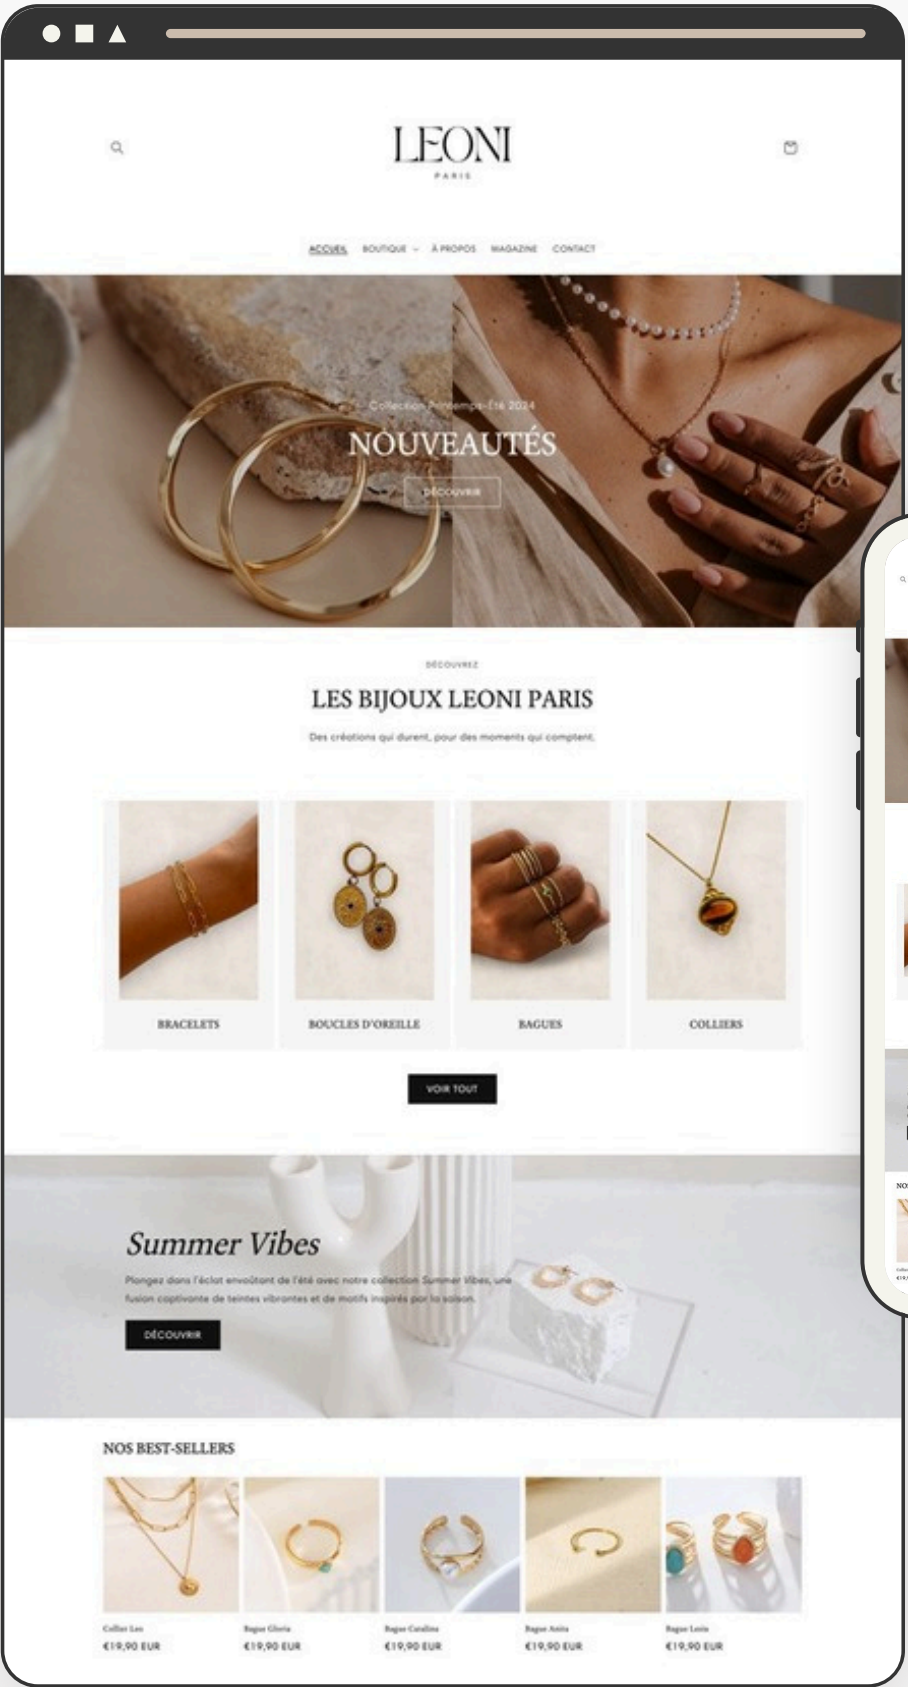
LEONI
PARIS

ACCUEIL BOUTIQUE À PROPOS MAGAZINE CONTACT

Collection Printemps-Été 2024
NOUVEAUTÉS
DÉCOUVRIR

DÉCOUVREZ
LES BIJOUX LEONI PARIS
Des créations qui durent, pour des moments qui comptent.

BRACELETS
BOUCLES D'OREILLE
BAGUES
COLLIERS

VOIR TOUT

Summer Vibes
Plongez dans l'éclat envoûtant de l'été avec notre collection Summer Vibes, une fusion captivante de teintes vibrantes et de motifs inspirés par la saison.
DÉCOUVRIR

NOS BEST-SELLERS

Collier Lea
€19,90 EUR
Bague Gloria
€19,90 EUR
Bague Catalina
€19,90 EUR
Bague Anita
€19,90 EUR
Bague Lenia
€19,90 EUR